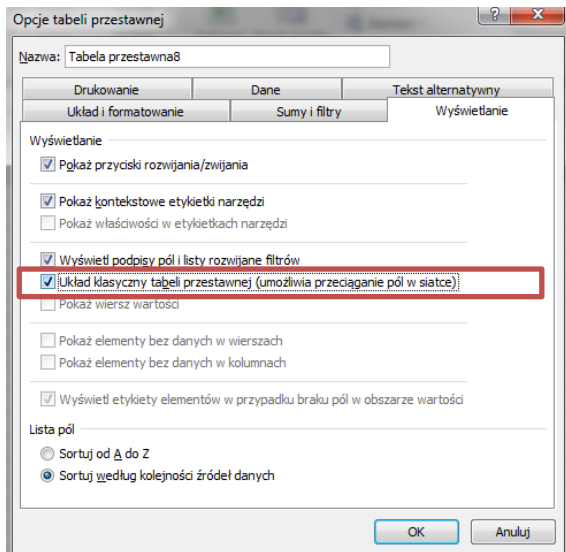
Opcje tabeli przestawnej

Nazwa: Tabela przestawna8

Drukowanie | Dane | Tekst alternatywny
Układ i formatowanie | Sumy i filtry | Wyświetlanie

Wyświetlanie

Pokaż przyciski rozwijania/zwijania

Pokaż kontekstowe etykietki narzędzi

Pokaż właściwości w etykietkach narzędzi

Wyświetl podpisy pól i listy rozwijane filtrów

Układ klasyczny tabeli przestawnej (umożliwia przeciąganie pól w siatce)

Pokaż wiersz wartości

Pokaż elementy bez danych w wierszach

Pokaż elementy bez danych w kolumnach

Wyświetl etykiety elementów w przypadku braku pól w obszarze wartości

Lista pól

Sortuj od A do Z

Sortuj według kolejności źródeł danych

OK

Anuluj